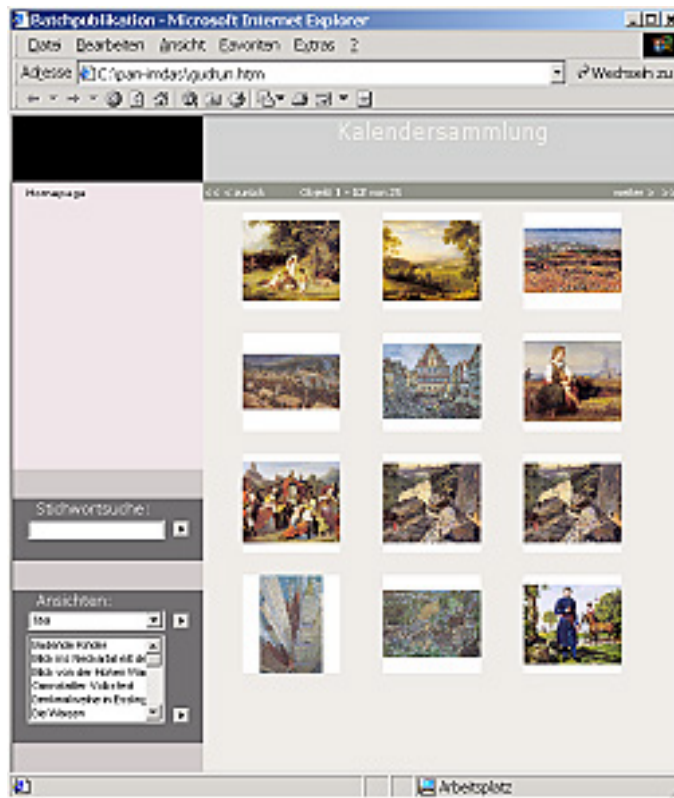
Batchpublikation - Microsoft Internet Explorer

Datei Bearbeiten Ansicht Favoriten Extras ?

Adresse C:\pan-imdas\gudrun.htm

Wechseln zu

Kalendersammlung

Homepage

<< < zurück Objekt 1 - 12 von 25 weiter > >>

Stichwortsuche:

Ansichten:

titel

Badende Kinder
Blick ins Neckartal mit de
Blick von der Hohen Wa
Cannstatter Volksfest
Denkmalweihe in Essling
Der Wasen

Arbeitsplatz